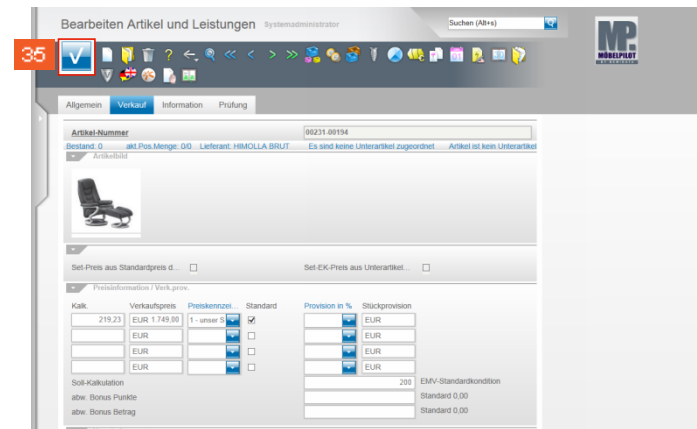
35

Bearbeiten Artikel und Leistungen Systemadministrator

Suchen (Alt+s)

MÖBELPILOT

Allgemein | Verkauf | Information | Prüfung

Artikel-Nummer | 00231-00194

Bestand: 0 akt.Pos.Menge: 0/0 Lieferant: HIMOLLA BRUT Es sind keine Unterartikel zugeordnet. Artikel ist kein Unterartikel

Artikelbild

Set-Preis aus Standardpreis d... Set-EK-Preis aus Unterartikel...

Preisinformation / Verk.prov.

| Kalk. | Verkaufspreis | Preiskennzei... | Standard | Provision in % | Stückprovision |
|---|---|---|---|---|---|
| 219,23 | EUR 1.749,00 | 1 - unser S | ☑ | | EUR |
| | EUR | | ☐ | | EUR |
| | EUR | | ☐ | | EUR |
| | EUR | | ☐ | | EUR |

Soll-Kalkulation 200 EMV-Standardkondition

abw. Bonus Punkte Standard 0,00

abw. Bonus Betrag Standard 0,00